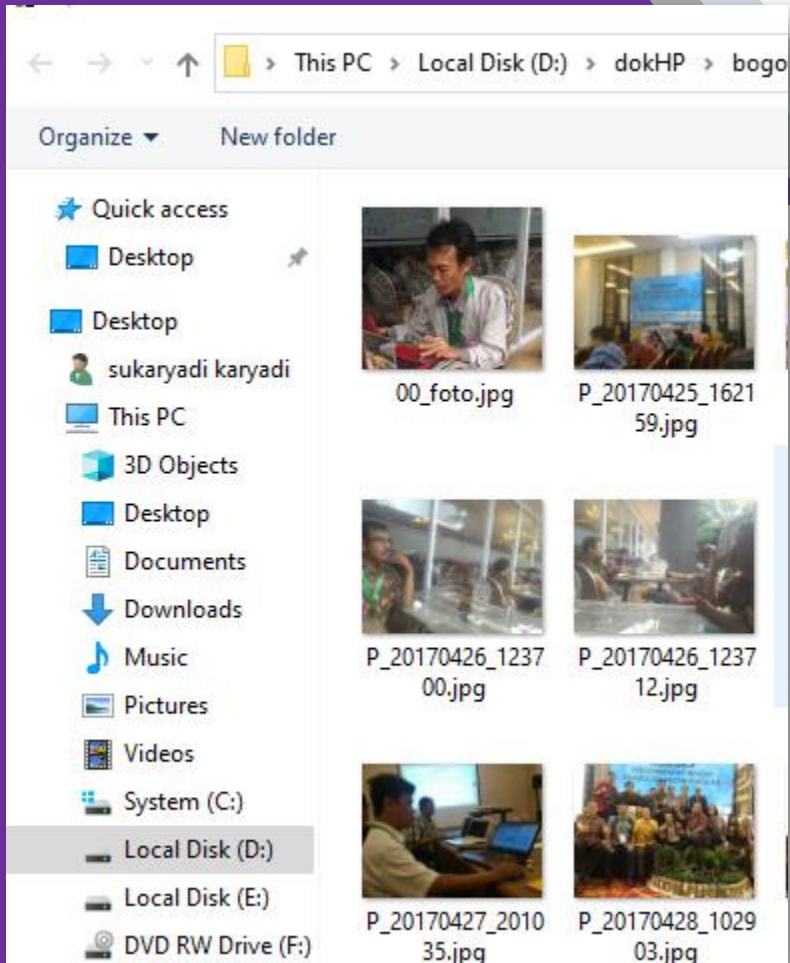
This PC > Local Disk (D:) > dokHP > bogo

Organize ▾ New folder

Quick access
Desktop
Desktop
sukaryadi karyadi
This PC
3D Objects
Desktop
Documents
Downloads
Music
Pictures
Videos
System (C:)
Local Disk (D:)
Local Disk (E:)
DVD RW Drive (F:)

00_foto.jpg
P_20170425_162159.jpg
P_20170426_123700.jpg
P_20170426_123712.jpg
P_20170427_201035.jpg
P_20170428_102903.jpg